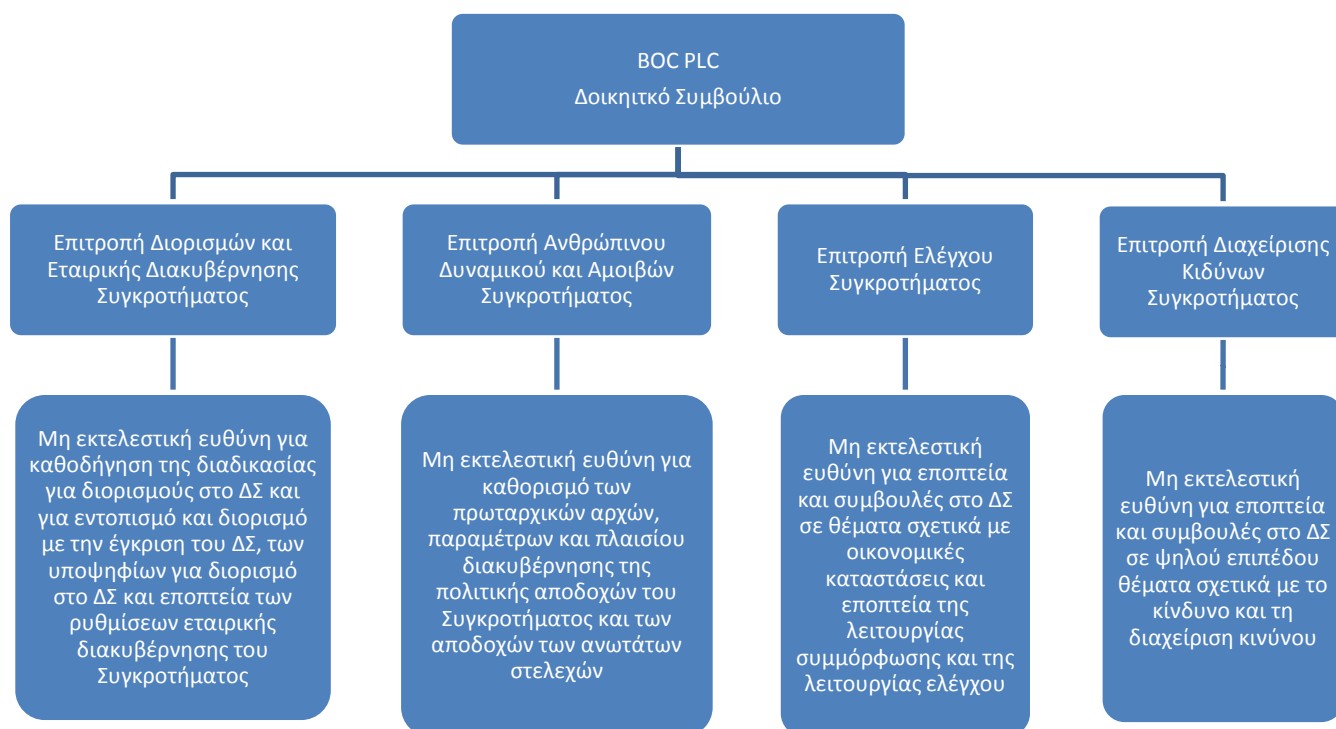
BOC PLC
Δοικητικό Συμβούλιο

Επιτροπή Διορισμών και Εταιρικής Διακυβέρνησης Συγκροτήματος

Επιτροπή Ανθρώπινου Δυναμικού και Αμοιβών Συγκροτήματος

Επιτροπή Ελέγχου Συγκροτήματος

Επιτροπή Διαχείρισης Κιδύνων Συγκροτήματος

Μη εκτελεστική ευθύνη για καθοδήγηση της διαδικασίας για διορισμούς στο ΔΣ και για εντοπισμό και διορισμό με την έγκριση του ΔΣ, των υποψηφίων για διορισμό στο ΔΣ και εποπτεία των ρυθμίσεων εταιρικής διακυβέρνησης του Συγκροτήματος

Μη εκτελεστική ευθύνη για καθορισμό των πρωταρχικών αρχών, παραμέτρων και πλαισίου διακυβέρνησης της πολιτικής αποδοχών του Συγκροτήματος και των αποδοχών των ανωτάτων στελεχών

Μη εκτελεστική ευθύνη για εποπτεία και συμβουλές στο ΔΣ σε θέματα σχετικά με οικονομικές καταστάσεις και εποπτεία της λειτουργίας συμμόρφωσης και της λειτουργίας ελέγχου

Μη εκτελεστική ευθύνη για εποπτεία και συμβουλές στο ΔΣ σε ψηλού επιπέδου θέματα σχετικά με το κίνδυνο και τη διαχείριση κινύνου